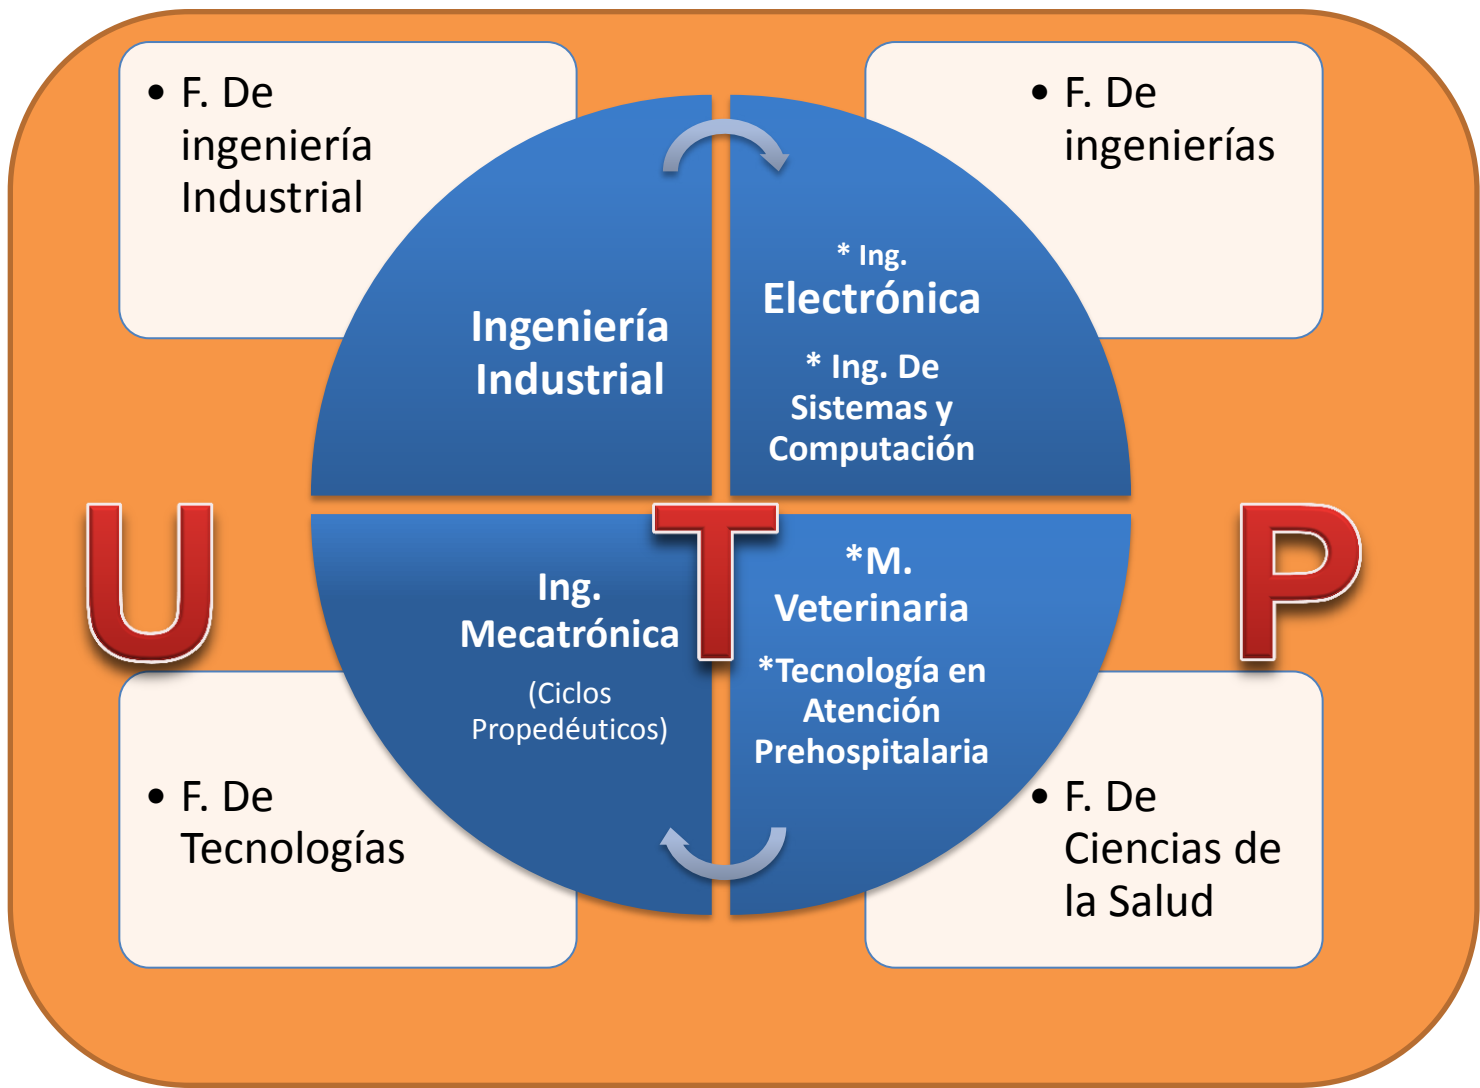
• F. De ingeniería Industrial

• F. De ingenierías

Ingeniería Industrial

* Ing. Electrónica

* Ing. De Sistemas y Computación

U

T

P

Ing. Mecatrónica

(Ciclos Propedéuticos)

*M. Veterinaria

*Tecnología en Atención Prehospitalaria

• F. De Tecnologías

• F. De Ciencias de la Salud